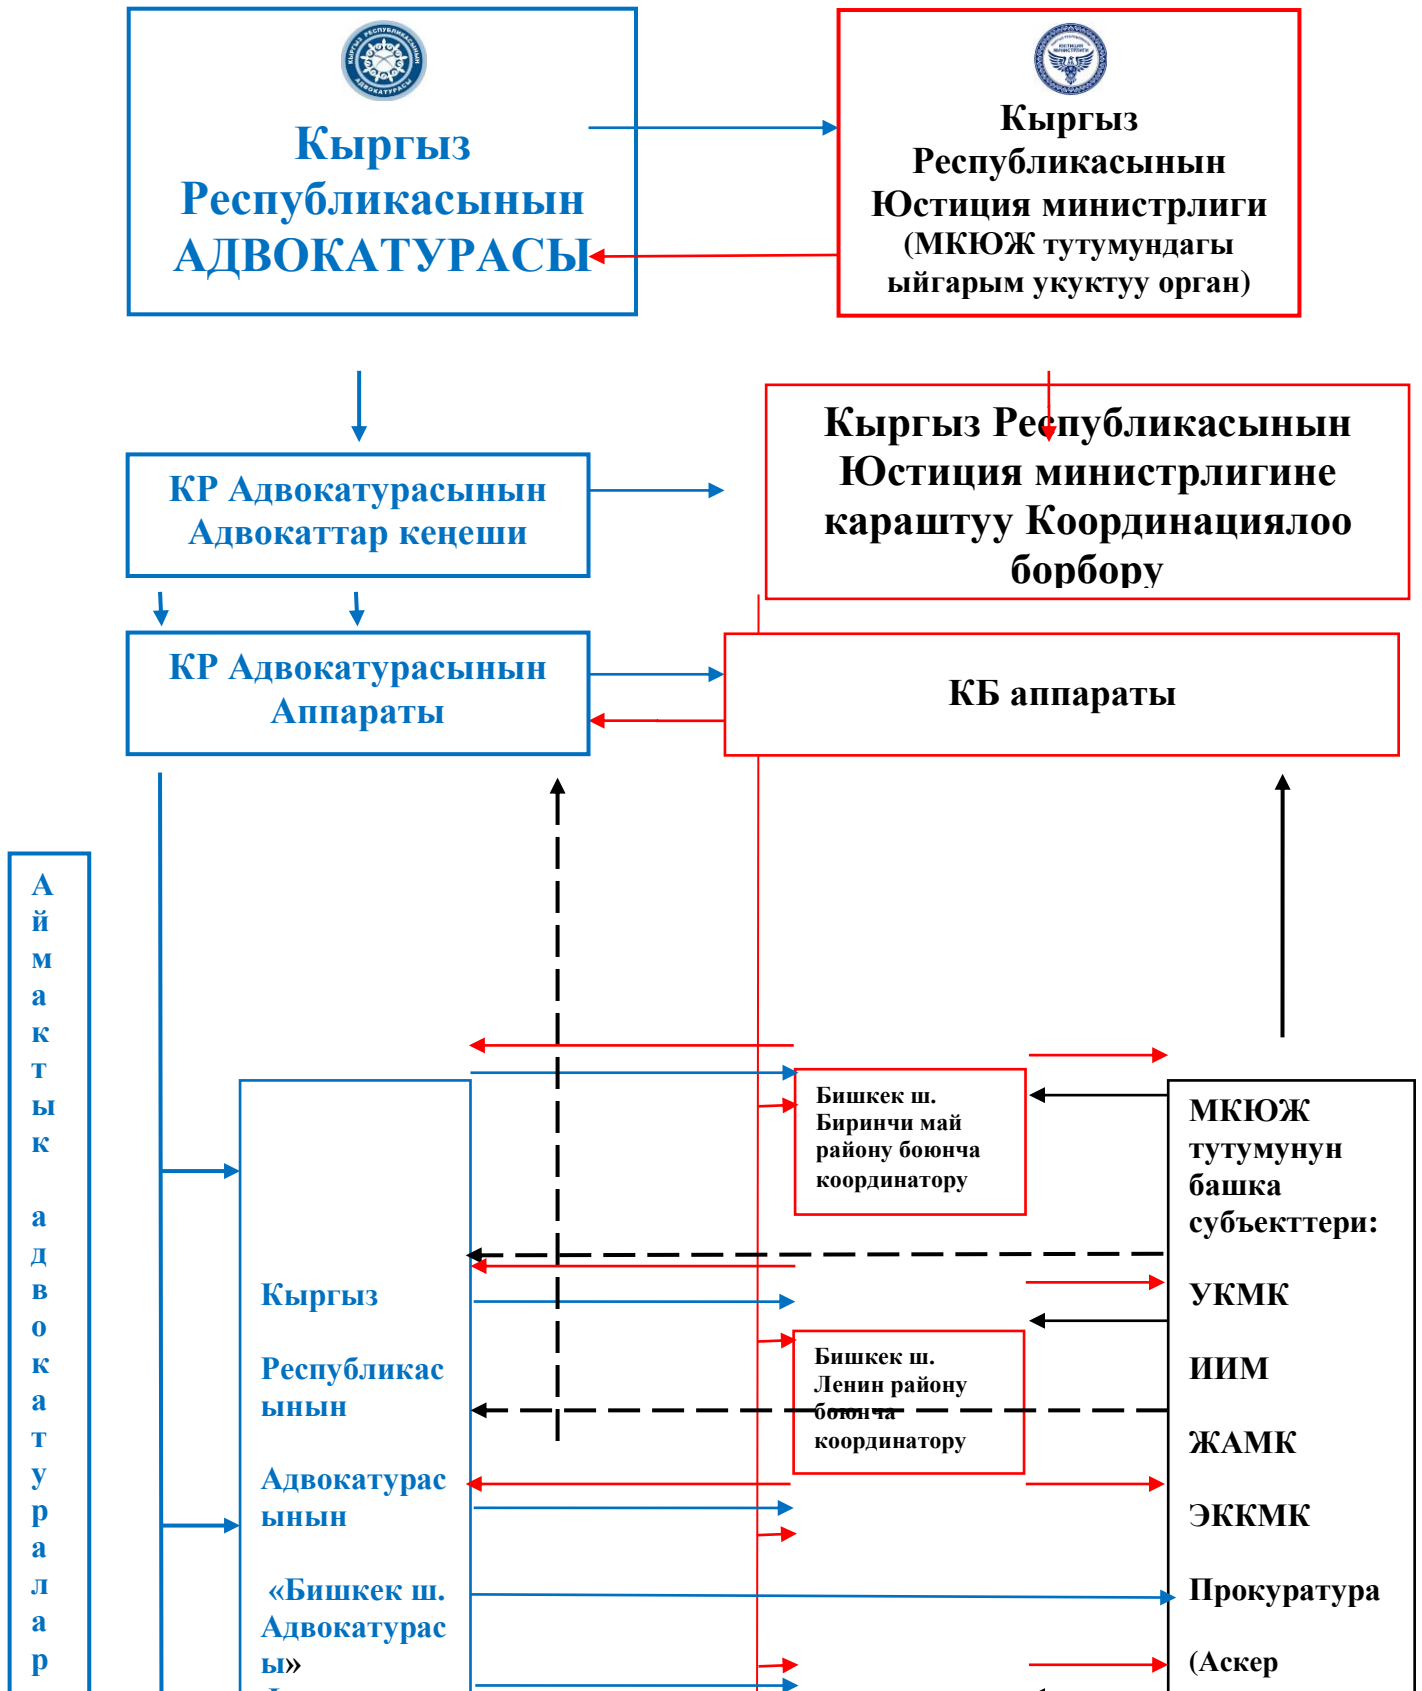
Кыргыз Республикасынын АДВОКАТУРАСЫ

Кыргыз Республикасынын Юстиция министрлиги (МКЮЖ тутумундагы ыйгарым укуктуу орган)

КР Адвокатурасынын Адвокаттар кеңеши

Кыргыз Республикасынын Юстиция министрлигине караштуу Координациялоо борбору

КР Адвокатурасынын Аппараты

КБ аппараты

Аймактык адвокатуралар

Бишкек ш. Биринчи май району боюнча координатору

МКЮЖ тутумунун башка субъекттери:

Кыргыз Республикасынын Адвокатурасынын «Бишкек ш. Адвокатурасы»

УКМК

Бишкек ш. Ленин району боюнча координатору

ИИМ

ЖАМК

ЭККМК

Прокуратура

(Аскер